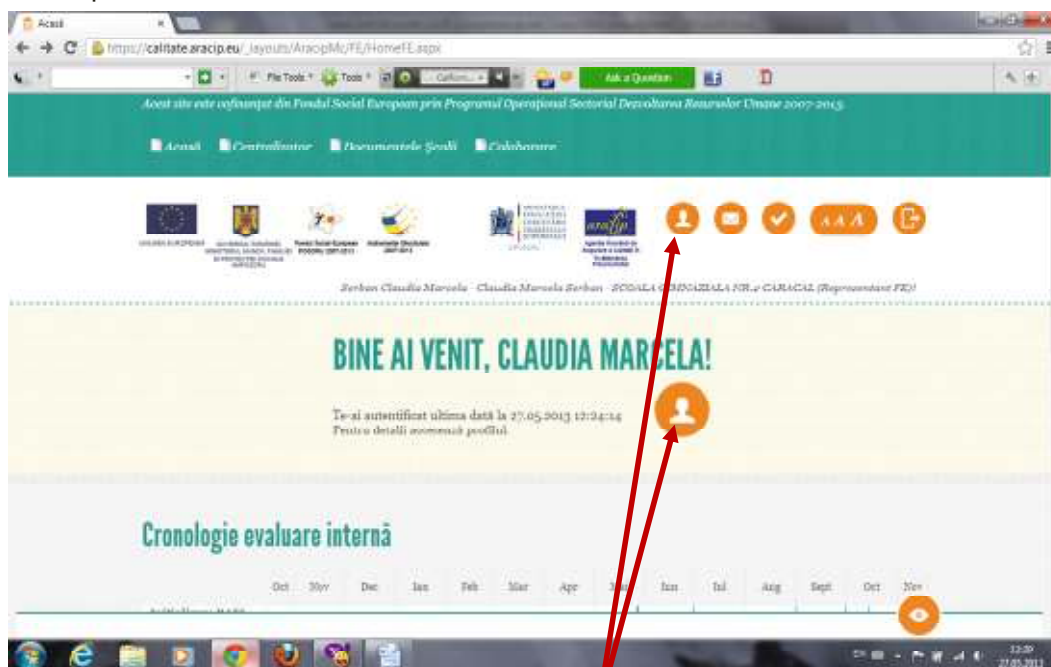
Acasă ×

https://calitate.aracip.eu/_layouts/AracipMc/FE/HomeFE.aspx

File Tools Tools Ask a Question

Acest site este cofinanțat din Fondul Social European prin Programul Operațional Sectorial Dezvoltarea Resurselor Umane 2007-2013

Acasă Centralizator Documentele Școlii Colaborare

UNIUNEA EUROPEANĂ GUVERNUL ROMÂNIEI MINISTERUL MUNCII, FAMILIEI ȘI PROTECȚIEI SOCIALE AMPOSDRU Fondul Social European POSDRU 2007-2013 Instrumente Structurale 2007-2013 OIPOSDRU aracip Agenția Română de Asigurare a Calității în Învățământul Preuniversitar

A A A

Serban Claudia Marcela · Claudia Marcela Serban · SCOALA GIMNAZIALA NR.2 CARACAL (Reprezentant FE)

BINE AI VENIT, CLAUDIA MARCELA!

Te-ai autentificat ultima dată la 27.05.2013 12:24:14
Pentru detalii accesează profilul.

Cronologie evaluare internă

Oct Nov Dec Ian Feb Mar Apr Mai Iun Iul Aug Sept Oct Nov

12:39
27.05.2013